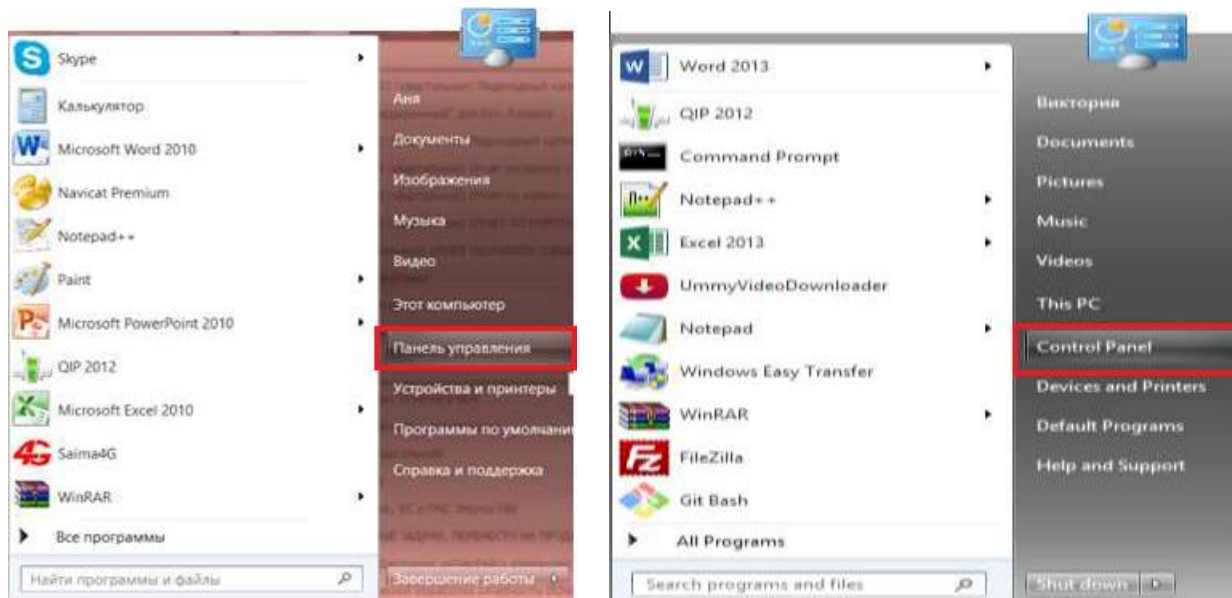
Skype
Калькулятор
Microsoft Word 2010
Navicat Premium
Notepad++
Paint
Microsoft PowerPoint 2010
QIP 2012
Microsoft Excel 2010
Saima4G
WinRAR
Все программы
Найти программы и файлы

Аня
Документы
Изображения
Музыка
Видео
Этот компьютер
Панель управления
Устройства и принтеры
Программы по умолчани
Справка и поддержка
Завершение работы

Word 2013
QIP 2012
Command Prompt
Notepad++
Excel 2013
UmmyVideoDownloader
Notepad
Windows Easy Transfer
WinRAR
FileZilla
Git Bash
All Programs
Search programs and files

Виктория
Documents
Pictures
Music
Videos
This PC
Control Panel
Devices and Printers
Default Programs
Help and Support
Shut down